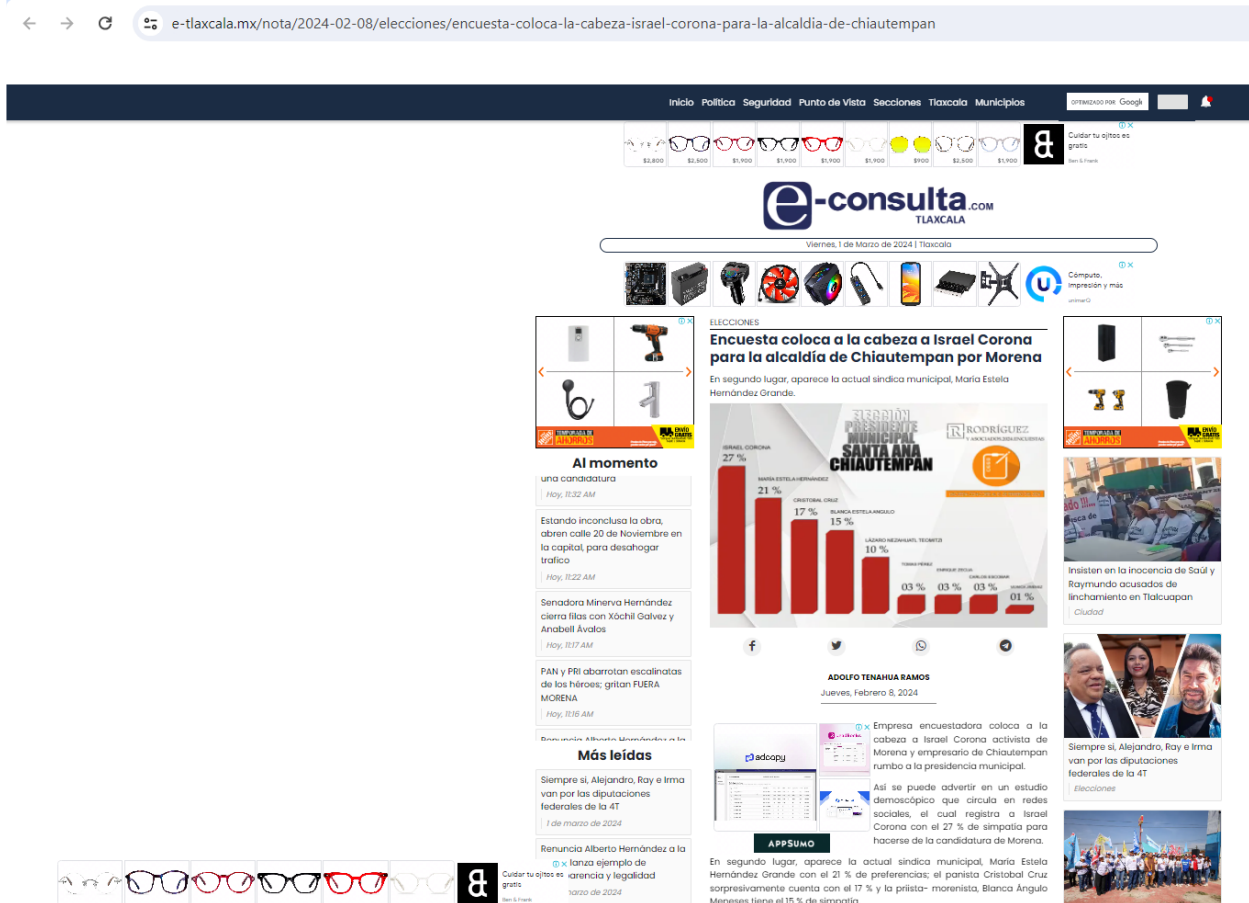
e-tlaxcala.mx/nota/2024-02-08/elecciones/encuesta-coloca-la-cabeza-israel-corona-para-la-alcaldia-de-chiautempan

Inicio Política Seguridad Punto de Vista Secciones Tlaxcala Municipios

OPTIMIZADO POR Google

$2,800 $2,500 $1,900 $1,900 $1,900 $1,900 $900 $2,500 $1,900

Cuidar tu ojitos es gratis
Ben & Frank

e-consulta.com TLAXCALA

Viernes, 1 de Marzo de 2024 | Tlaxcala

Cómputo, Impresión y más
unimerD

TEMPORADA DE AHORROS
ENVÍO GRATIS

Al momento

una candidatura
Hoy, 11:32 AM

Estando inconclusa la obra, abren calle 20 de Noviembre en la capital, para desahogar trafico
Hoy, 11:22 AM

Senadora Minerva Hernández cierra filas con Xóchil Galvez y Anabell Ávalos
Hoy, 11:17 AM

PAN y PRI abarrotan escalinatas de los héroes; gritan FUERA MORENA
Hoy, 11:16 AM

Renuncia Alberto Hernández a la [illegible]

Más leídas

Siempre sí, Alejandro, Ray e Irma van por las diputaciones federales de la 4T
1 de marzo de 2024

Renuncia Alberto Hernández a la alianza ejemplo de transparencia y legalidad
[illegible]marzo de 2024

ELECCIONES

Encuesta coloca a la cabeza a Israel Corona para la alcaldía de Chiautempan por Morena

En segundo lugar, aparece la actual síndica municipal, María Estela Hernández Grande.

ELECCIÓN PRESIDENTE MUNICIPAL SANTA ANA CHIAUTEMPAN
RODRÍGUEZ Y ASOCIADOS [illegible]

ISRAEL CORONA 27 %
MARÍA ESTELA HERNÁNDEZ 21 %
CRISTOBAL CRUZ 17 %
BLANCA ESTELA ANGULO 15 %
LÁZARO NEZAHUATL TEOMITZI 10 %
TOMAS PÉREZ 03 %
ENRIQUE ZECUA 03 %
CARLOS ESCOBAR 03 %
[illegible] 01 %

ADOLFO TENAHUA RAMOS
Jueves, Febrero 8, 2024

adcopy
APPSUMO

Empresa encuestadora coloca a la cabeza a Israel Corona activista de Morena y empresario de Chiautempan rumbo a la presidencia municipal.

Así se puede advertir en un estudio demoscópico que circula en redes sociales, el cual registra a Israel Corona con el 27 % de simpatía para hacerse de la candidatura de Morena.

En segundo lugar, aparece la actual síndica municipal, María Estela Hernández Grande con el 21 % de preferencias; el panista Cristobal Cruz sorpresivamente cuenta con el 17 % y la priista- morenista, Blanca Ángulo Meneses tiene el 15 % de simpatía.

Insisten en la inocencia de Saúl y Raymundo acusados de linchamiento en Tlalcuapan
Ciudad

Siempre sí, Alejandro, Ray e Irma van por las diputaciones federales de la 4T
Elecciones

Cuidar tu ojitos es gratis
Ben & Frank